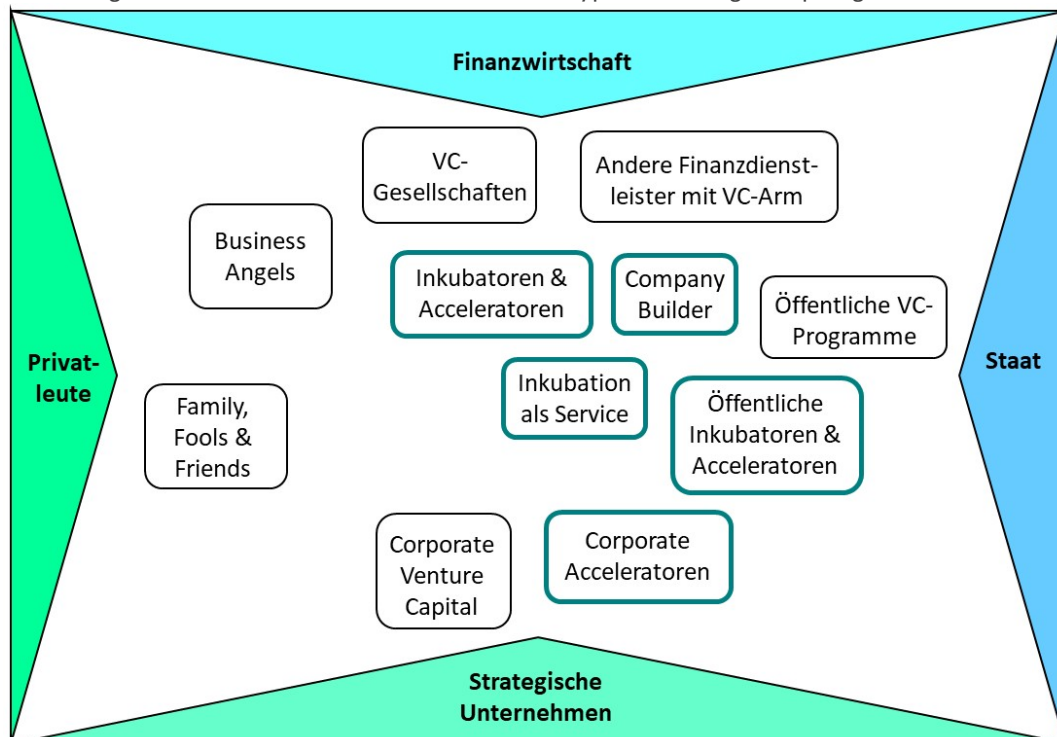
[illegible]

Finanzwirtschaft

VC-Gesellschaften

Andere Finanzdienstleister mit VC-Arm

Business Angels

Inkubatoren & Acceleratoren

Company Builder

Öffentliche VC-Programme

Privatleute

Staat

Family, Fools & Friends

Inkubation als Service

Öffentliche Inkubatoren & Acceleratoren

Corporate Venture Capital

Corporate Acceleratoren

Strategische Unternehmen